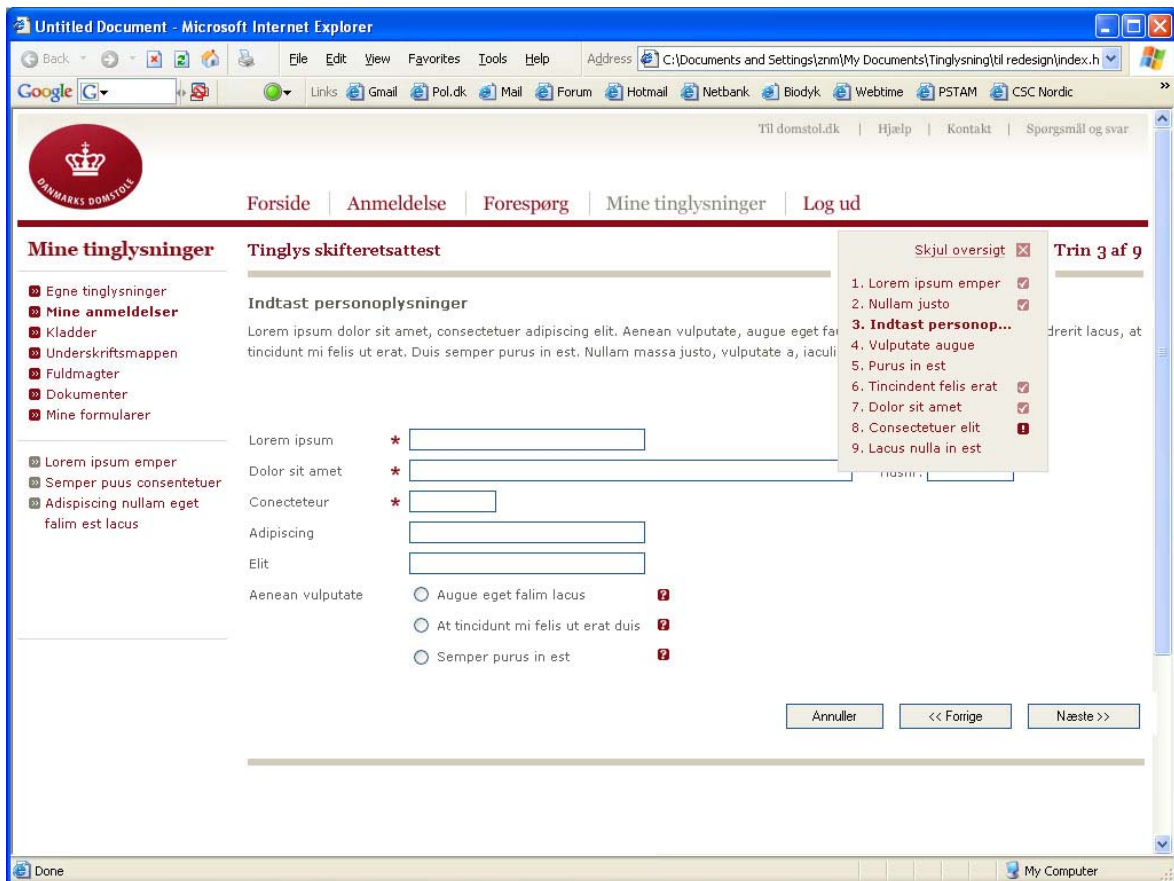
Untitled Document - Microsoft Internet Explorer

Back · File Edit View Favorites Tools Help Address C:\Documents and Settings\znm\My Documents\Tinglysning\til redesign\index.h

Google G Links Gmail Pol.dk Mail Forum Hotmail Netbank Biodyk Webtime PSTAM CSC Nordic

DANMARKS DOMSTOLE

Til domstol.dk | Hjælp | Kontakt | Spørgsmål og svar

Forside | Anmeldelse | Forespørg | Mine tinglysninger | Log ud

Mine tinglysninger

Egne tinglysninger
Mine anmeldelser
Kladder
Underskriftsmappen
Fuldmagter
Dokumenter
Mine formularer

Lorem ipsum emper
Semper puus consentetuer
Adispiscing nullam eget falim est lacus

Tinglys skifteretsattest

Trin 3 af 9

Skjul oversigt

1. Lorem ipsum emper
2. Nullam justo
3. Indtast personop...
4. Vulputate augue
5. Purus in est
6. Tincindent felis erat
7. Dolor sit amet
8. Consectetuer elit
9. Lacus nulla in est

Indtast personoplysninger

Lorem ipsum dolor sit amet, consectetuer adipiscing elit. Aenean vulputate, augue eget fa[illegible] drerit lacus, at tincidunt mi felis ut erat. Duis semper purus in est. Nullam massa justo, vulputate a, iaculi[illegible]

Lorem ipsum *

Dolor sit amet * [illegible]nr.:

Conecteteur *

Adipiscing

Elit

Aenean vulputate

Augue eget falim lacus

At tincidunt mi felis ut erat duis

Semper purus in est

Annuller

<< Forrige

Næste >>

Done

My Computer